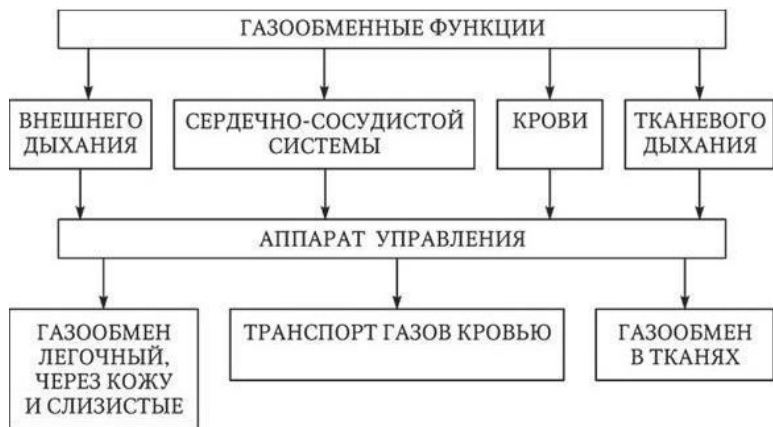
ГАЗООБМЕННЫЕ ФУНКЦИИ

ВНЕШНЕГО ДЫХАНИЯ

СЕРДЕЧНО-СОСУДИСТОЙ СИСТЕМЫ

КРОВИ

ТКАНЕВОГО ДЫХАНИЯ

АППАРАТ УПРАВЛЕНИЯ

ГАЗООБМЕН ЛЕГОЧНЫЙ, ЧЕРЕЗ КОЖУ И СЛИЗИСТЫЕ

ТРАНСПОРТ ГАЗОВ КРОВЬЮ

ГАЗООБМЕН В ТКАНЯХ